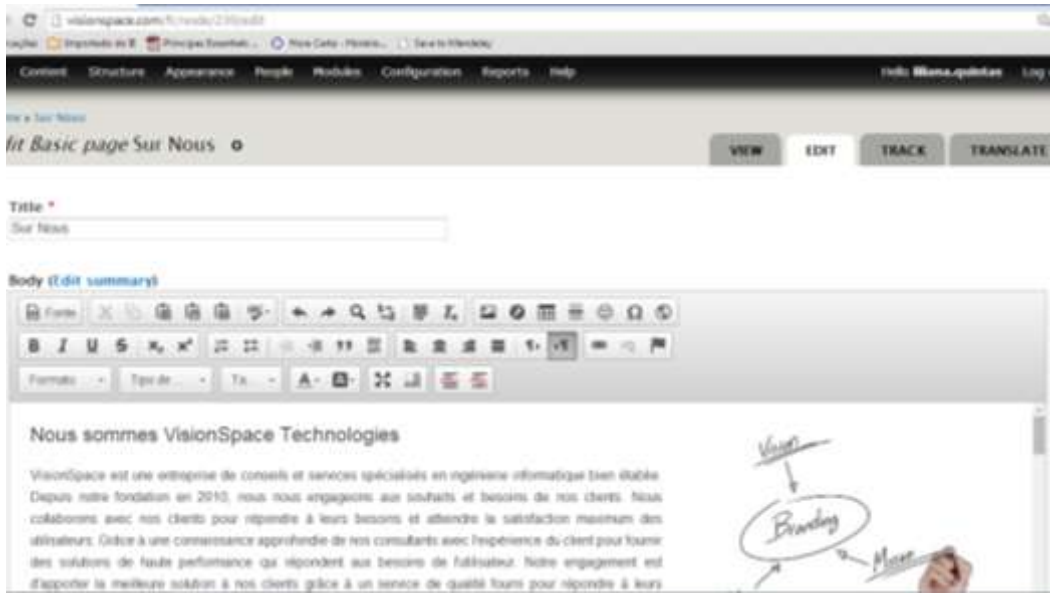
visionspace.com/fr/node/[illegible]/edit

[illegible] Importado do IE  Principais Essenciais  More Carta - Monitro...  Save to Mendeley

Content  Structure  Appearance  People  Modules  Configuration  Reports  Help

Hello lilliana.quintas  Log

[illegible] » Sur Nous

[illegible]it Basic page Sur Nous

VIEW  EDIT  TRACK  TRANSLATE

Title *
Sur Nous

Body (Edit summary)

Fonte

Formato  Tipo de...  Ta...

Nous sommes VisionSpace Technologies

VisionSpace est une entreprise de conseils et services spécialisés en ingénierie informatique bien établie. Depuis notre fondation en 2010, nous nous engageons aux souhaits et besoins de nos clients. Nous collaborons avec nos clients pour répondre à leurs besoins et atteindre la satisfaction maximum des utilisateurs. Grâce à une connaissance approfondie de nos consultants avec l'expérience du client pour fournir des solutions de haute performance qui répondent aux besoins de l'utilisateur. Notre engagement est d'apporter la meilleure solution à nos clients grâce à un service de qualité fourni pour répondre à leurs

Vision

Branding

Mission